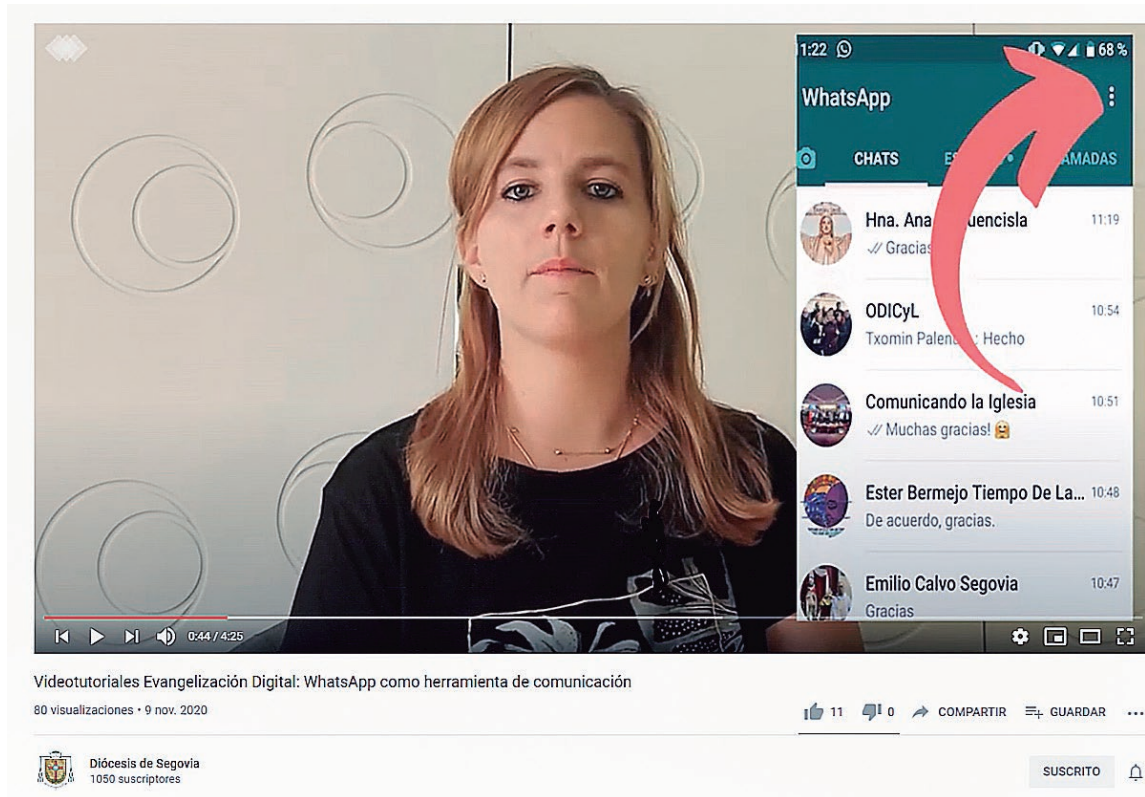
1:22

68 %

WhatsApp

CHATS

ES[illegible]

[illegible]AMADAS

Hna. Ana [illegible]uencisla

11:19

Gracias

ODICyL

10:54

Txomin Palen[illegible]: Hecho

Comunicando la Iglesia

10:51

Muchas gracias!

Ester Bermejo Tiempo De La...

10:48

De acuerdo, gracias.

Emilio Calvo Segovia

10:47

Gracias

0:44 / 4:25

Videotutoriales Evangelización Digital: WhatsApp como herramienta de comunicación

80 visualizaciones • 9 nov. 2020

11

0

COMPARTIR

GUARDAR

...

Diócesis de Segovia

1050 suscriptores

SUSCRITO